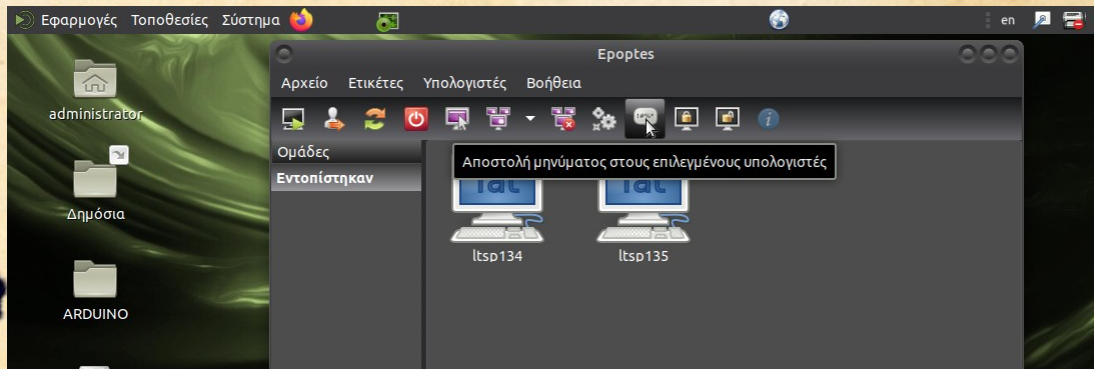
Εφαρμογές Τοποθεσίες Σύστημα

en

administrator

Δημόσια

ARDUINO

Epoptes

Αρχείο Ετικέτες Υπολογιστές Βοήθεια

Ομάδες

Εντοπίστηκαν

Αποστολή μηνύματος στους επιλεγμένους υπολογιστές

ltsp134

ltsp135